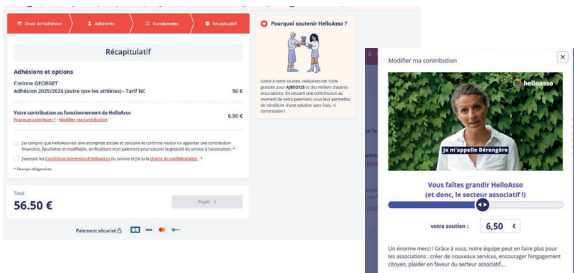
Choix de l'adhésion
Adhérents
Coordonnées
Récapitulatif

Récapitulatif

Adhésions et options

Corinne GEORGET
Adhésion 2025/2026 (autre que les athlètes) - Tarif NC 50 €

Votre contribution au fonctionnement de HelloAsso 6,50 €
Pourquoi contribuer ? · Modifier ma contribution

J'ai compris que HelloAsso est une entreprise sociale et solidaire et confirme vouloir lui apporter une contribution financière, facultative et modifiable, en finalisant mon paiement pour assurer la gratuité du service à l'association. *

J'accepte les Conditions Générales d'Utilisation du service et j'ai lu la charte de confidentialité. *

* Champs obligatoires

Total
56.50 €
Payer

Paiement sécurisé

Pourquoi soutenir HelloAsso ?

Grâce à votre soutien, HelloAsso met l'outil gratuit pour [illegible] et des milliers d'autres associations. En laissant une contribution au moment de votre paiement, vous nous donnez les moyens de continuer à offrir nos services gratuits à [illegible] associations pour les aider à financer leurs projets. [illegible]

Modifier ma contribution
×
helloasso
Je m'appelle Bérengère

Vous faites grandir HelloAsso
(et donc, le secteur associatif !)

votre soutien : 6,50 €

Un énorme merci ! Grâce à vous, notre équipe peut en faire plus pour les associations : créer de nouveaux services, encourager l'engagement citoyen, plaider en faveur du secteur associatif...